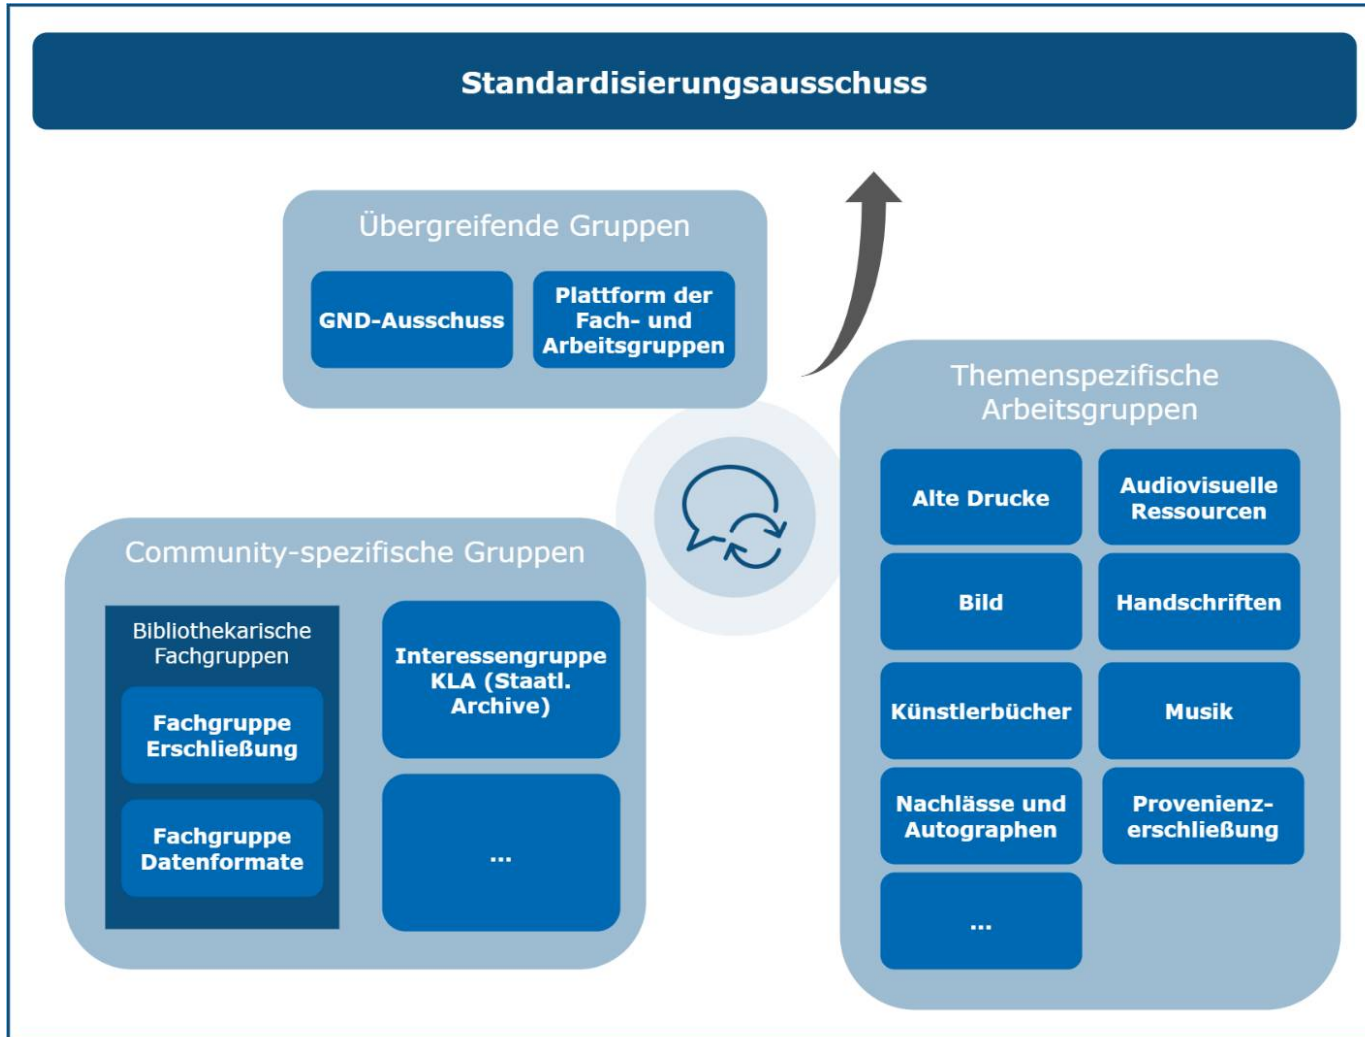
Standardisierungsausschuss

Übergreifende Gruppen

GND-Ausschuss

Plattform der Fach- und Arbeitsgruppen

Themenspezifische Arbeitsgruppen

Alte Drucke

Audiovisuelle Ressourcen

Bild

Handschriften

Künstlerbücher

Musik

Nachlässe und Autographen

Provenienzerschließung

...

Community-spezifische Gruppen

Bibliothekarische Fachgruppen

Fachgruppe Erschließung

Fachgruppe Datenformate

Interessengruppe KLA (Staatl. Archive)

...